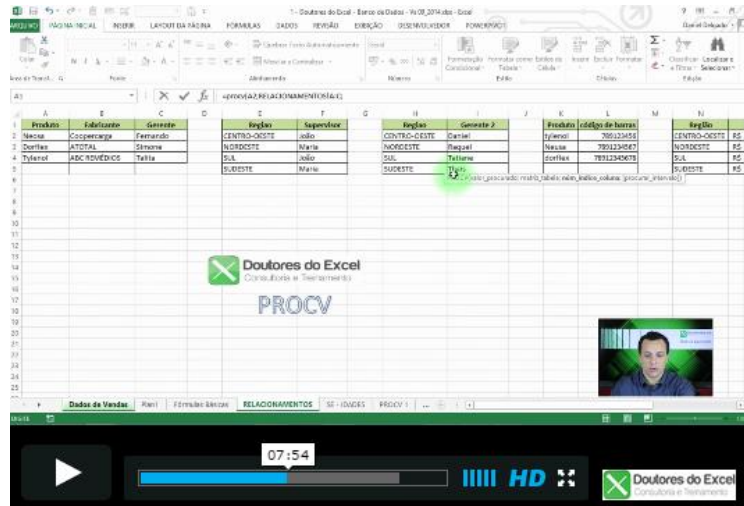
1 - Doutores do Excel - Banco de Dados - Vs 08_2014.xlsx - Excel

ARQUIVO PÁGINA INICIAL INSERIR LAYOUT DA PÁGINA FÓRMULAS DADOS REVISÃO EXIBIÇÃO DESENVOLVEDOR POWERPIVOT

Área de Transf... Fonte Alinhamento Número Estilo Células Edição

Quebrar Texto Automaticamente
Mesclar e Centralizar
Formatação Condicional
Formatar como Tabela
Estilos de Célula
Inserir Excluir Formatar
Classificar e Filtrar
Localizar e Selecionar

A3 =procv(A2;RELACIONAMENTOS!A:C)

| | A | B | C | D | E | F | G | H | I | J | K | L | M | N |
|---|---|---|---|---|---|---|---|---|---|---|---|---|---|---|
| 1 | Produto | Fabricante | Gerente | | Região | Supervisor | | Região | Gerente 2 | | Produto | código de barras | | Região |
| 2 | Neosa | Coopercarga | Fernando | | CENTRO-OESTE | João | | CENTRO-OESTE | Daniel | | tylenol | 789123456 | | CENTRO-OESTE |
| 3 | Dorflex | ATOTAL | Simone | | NORDESTE | Maria | | NORDESTE | Raquel | | Neosa | 7891234567 | | NORDESTE |
| 4 | Tylenol | ABC REMÉDIOS | Talita | | SUL | João | | SUL | Tatiane | | dorflex | 78912345678 | | SUL |
| 5 | | | | | SUDESTE | Maria | | SUDESTE | Thais | | | | | SUDESTE |

PROCV(valor_procurado; matriz_tabela; núm_índice_coluna; [procurar_intervalo])

Doutores do Excel
Consultoria e Treinamento

PROCV

Dados de Vendas | Plan1 | Fórmulas Básicas | RELACIONAMENTOS | SE - IDADES | PROCV 1 | ...

07:54

HD

Doutores do Excel
Consultoria e Treinamento